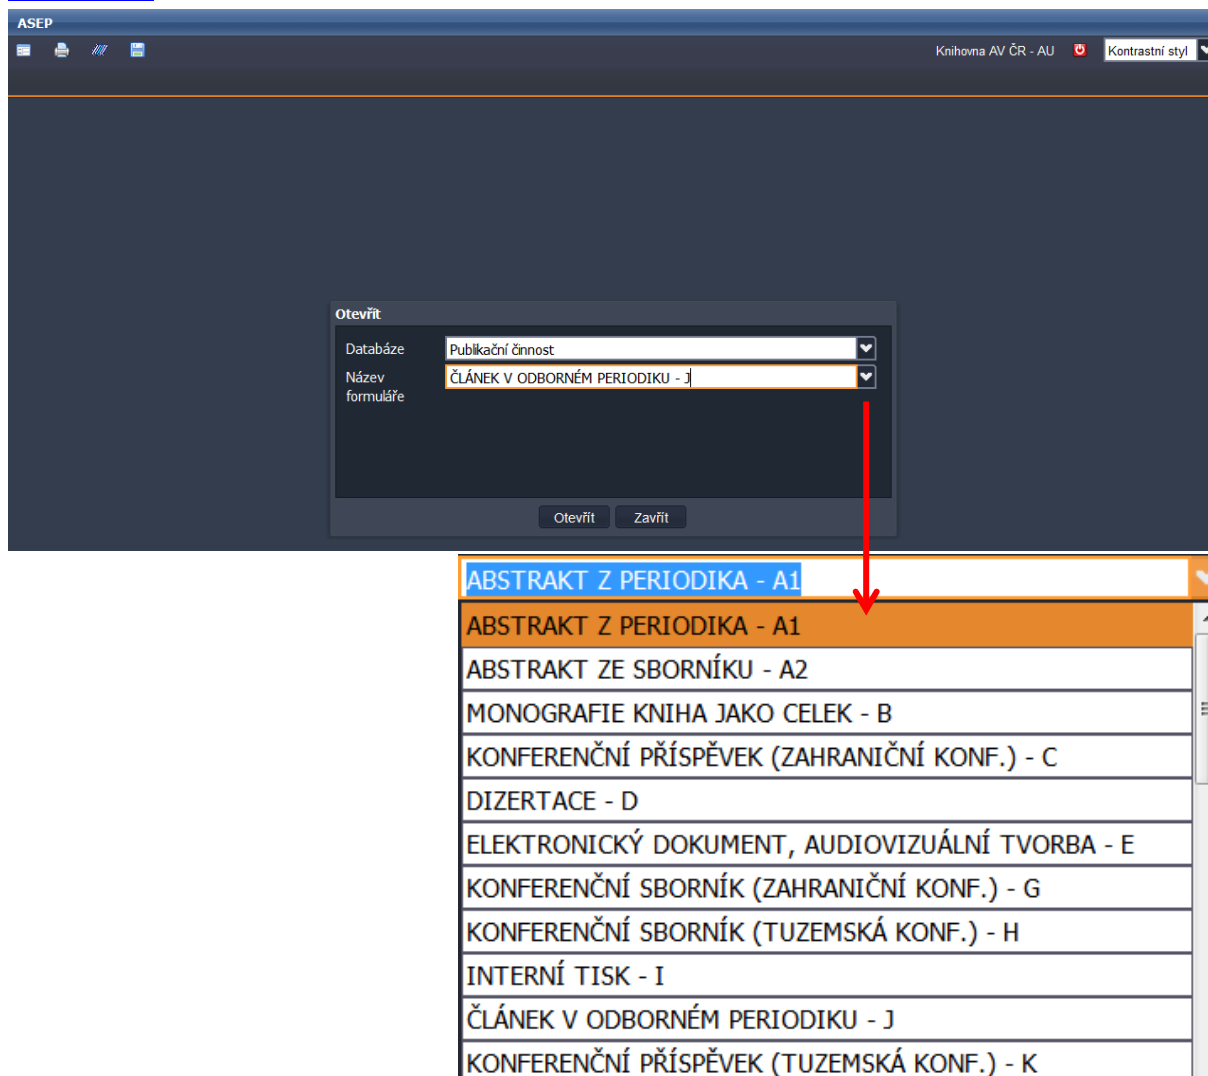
ASEP

Knihovna AV ČR - AU

Kontrastní styl

Otevřít

Databáze Publikační činnost

Název formuláře ČLÁNEK V ODBORNÉM PERIODIKU - J

Otevřít Zavřít

ABSTRAKT Z PERIODIKA - A1

ABSTRAKT Z PERIODIKA - A1
ABSTRAKT ZE SBORNÍKU - A2
MONOGRAFIE KNIHA JAKO CELEK - B
KONFERENČNÍ PŘÍSPĚVEK (ZAHRANIČNÍ KONF.) - C
DIZERTACE - D
ELEKTRONICKÝ DOKUMENT, AUDIOVIZUÁLNÍ TVORBA - E
KONFERENČNÍ SBORNÍK (ZAHRANIČNÍ KONF.) - G
KONFERENČNÍ SBORNÍK (TUZEMSKÁ KONF.) - H
INTERNÍ TISK - I
ČLÁNEK V ODBORNÉM PERIODIKU - J
KONFERENČNÍ PŘÍSPĚVEK (TUZEMSKÁ KONF.) - K